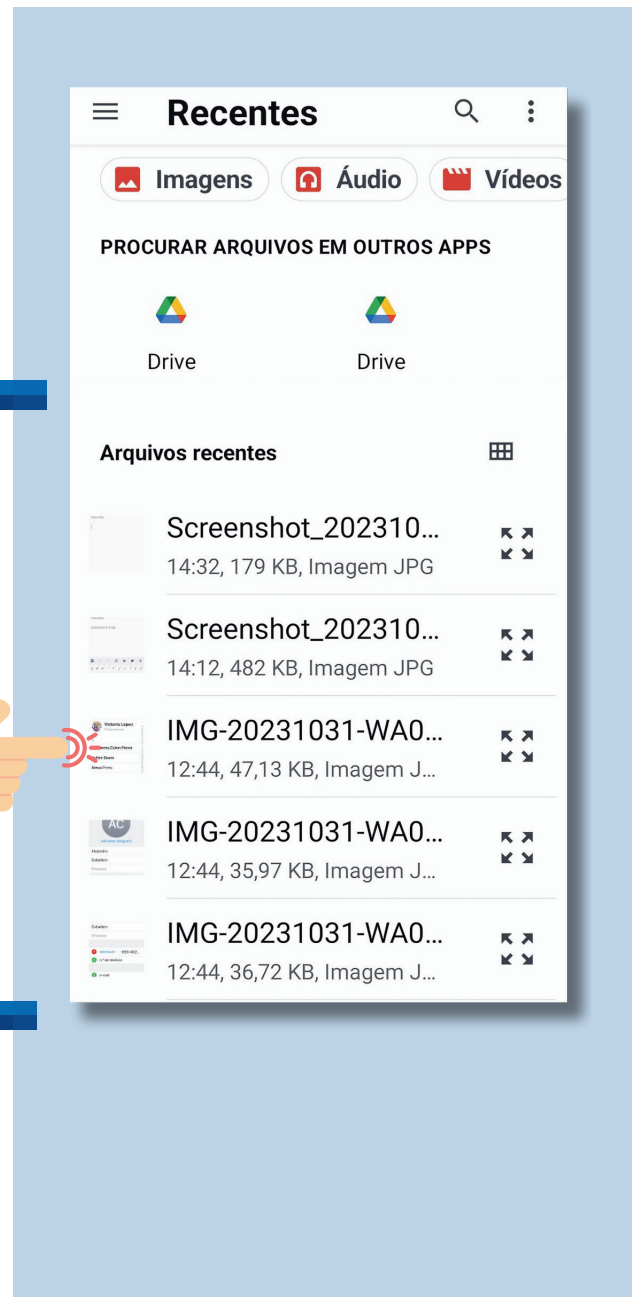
Recentes

Imagens Áudio Vídeos

PROCURAR ARQUIVOS EM OUTROS APPS

Drive Drive

Arquivos recentes

Screenshot_202310...
14:32, 179 KB, Imagem JPG

Screenshot_202310...
14:12, 482 KB, Imagem JPG

IMG-20231031-WA0...
12:44, 47,13 KB, Imagem J...

IMG-20231031-WA0...
12:44, 35,97 KB, Imagem J...

IMG-20231031-WA0...
12:44, 36,72 KB, Imagem J...